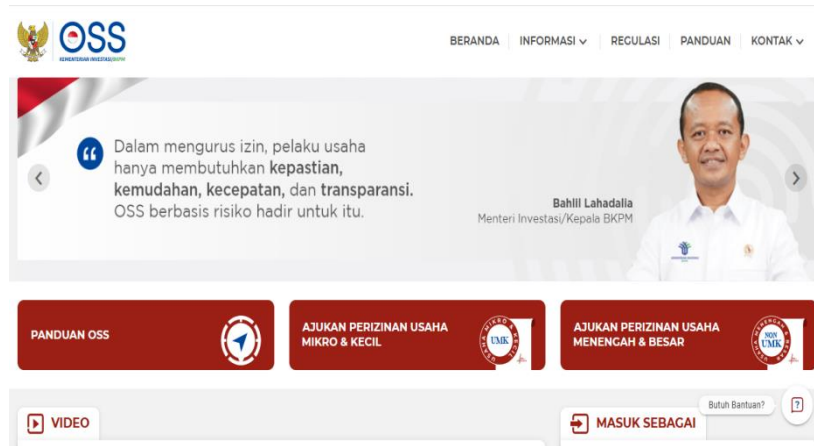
OSS
KEMENTERIAN INVESTASI/BKPM

BERANDA INFORMASI REGULASI PANDUAN KONTAK

Dalam mengurus izin, pelaku usaha hanya membutuhkan kepastian, kemudahan, kecepatan, dan transparansi. OSS berbasis risiko hadir untuk itu.

Bahlil Lahadalia
Menteri Investasi/Kepala BKPM

PANDUAN OSS

AJUKAN PERIZINAN USAHA MIKRO & KECIL

UMK

AJUKAN PERIZINAN USAHA MENENGAH & BESAR

NON UMK

Butuh Bantuan?

VIDEO

MASUK SEBAGAI